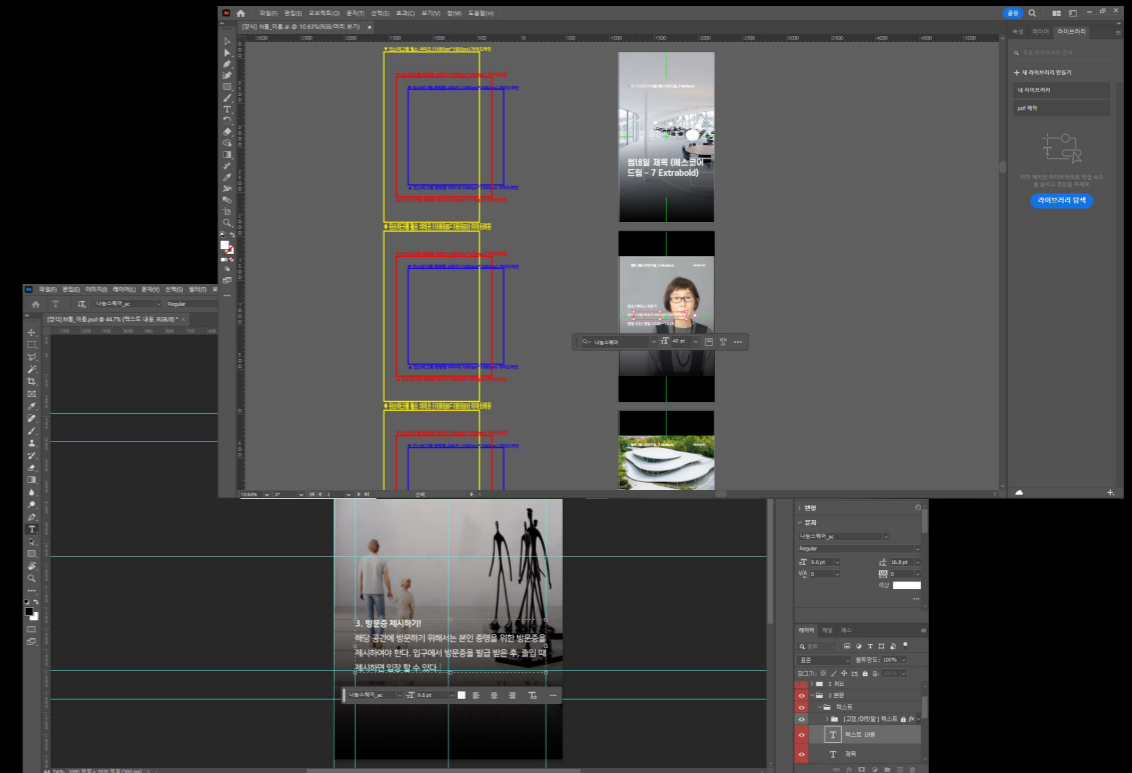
파일(F) 편집(E) 오브젝트(O) 문자(T) 선택(S) 효과(C) 보기(V) 창(W) 도움말(H)

공유

[양식] 썸_아홉.ai @ 10.63%(RGB/미리 보기)

속성 레이어 라이브러리

+ 새 라이브러리 만들기

내 라이브러리

pdf 제작

라이브러리 탐색

썸네일 제목 (에스코어드림 - 7 Extrabold)

나눔스퀘어

40 pt

10.63%

선택

파일(F) 편집(E) 이미지(I) 레이어(L) 문자(Y) 선택(S) 필터(T)

나눔스퀘어_ac

Regular

[양식] 썸_아홉.psd @ 44.7% (텍스트 내용, RGB/8) *

3. 방문증 제시하기!
해당 공간에 방문하기 위해서는 본인 증명을 위한 방문증을 제시하여야 한다. 입구에서 방문증을 발급 받은 후, 출입 때 제시하면 입장 할 수 있다.

나눔스퀘어_ac

9.6 pt

44.74%

문자

나눔스퀘어_ac

Regular

9.6 pt

16.8 pt

0

0

색상

레이어 채널 패스

종류

표준

불투명도: 100%

칠: 100%

2 목표

3 본문

텍스트

[고정/마진값] 텍스트

텍스트 내용

제목